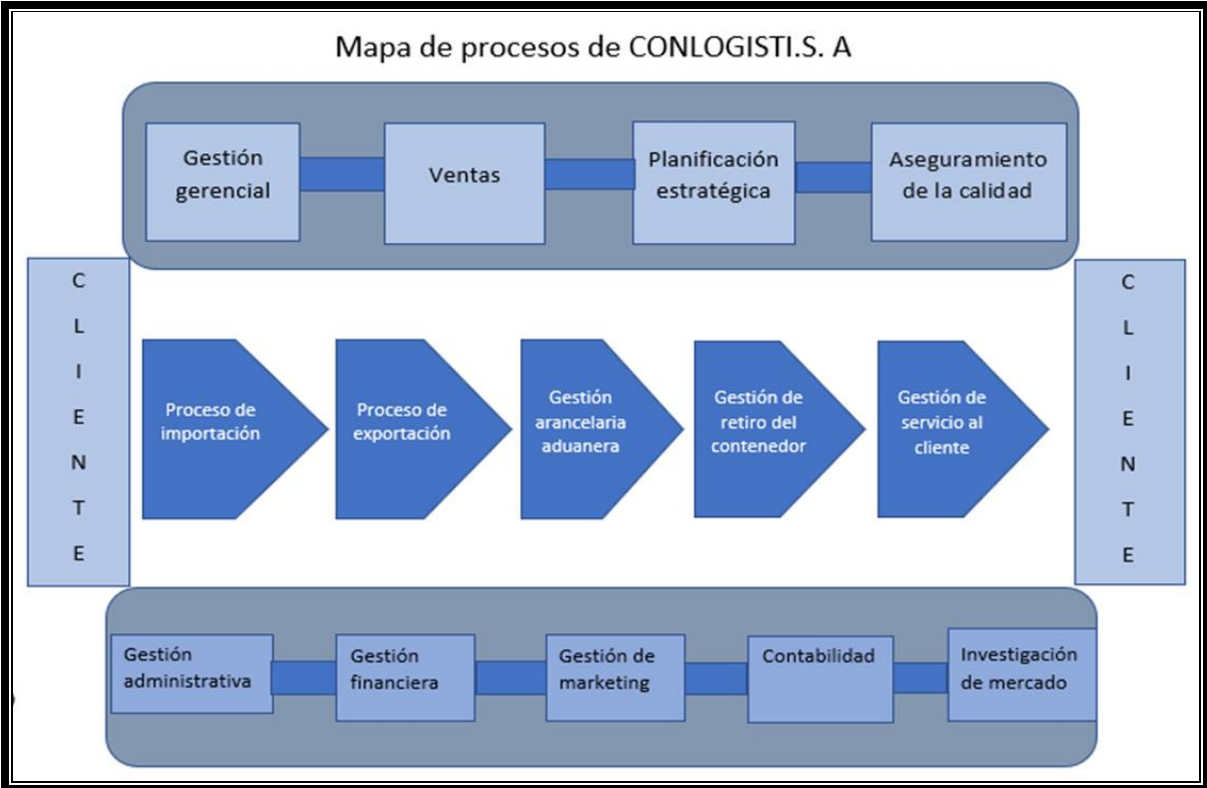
Mapa de procesos de CONLOGISTI.S. A

Gestión gerencial

Ventas

Planificación estratégica

Aseguramiento de la calidad

C
L
I
E
N
T
E

Proceso de importación

Proceso de exportación

Gestión arancelaria aduanera

Gestión de retiro del contenedor

Gestión de servicio al cliente

C
L
I
E
N
T
E

Gestión administrativa

Gestión financiera

Gestión de marketing

Contabilidad

Investigación de mercado